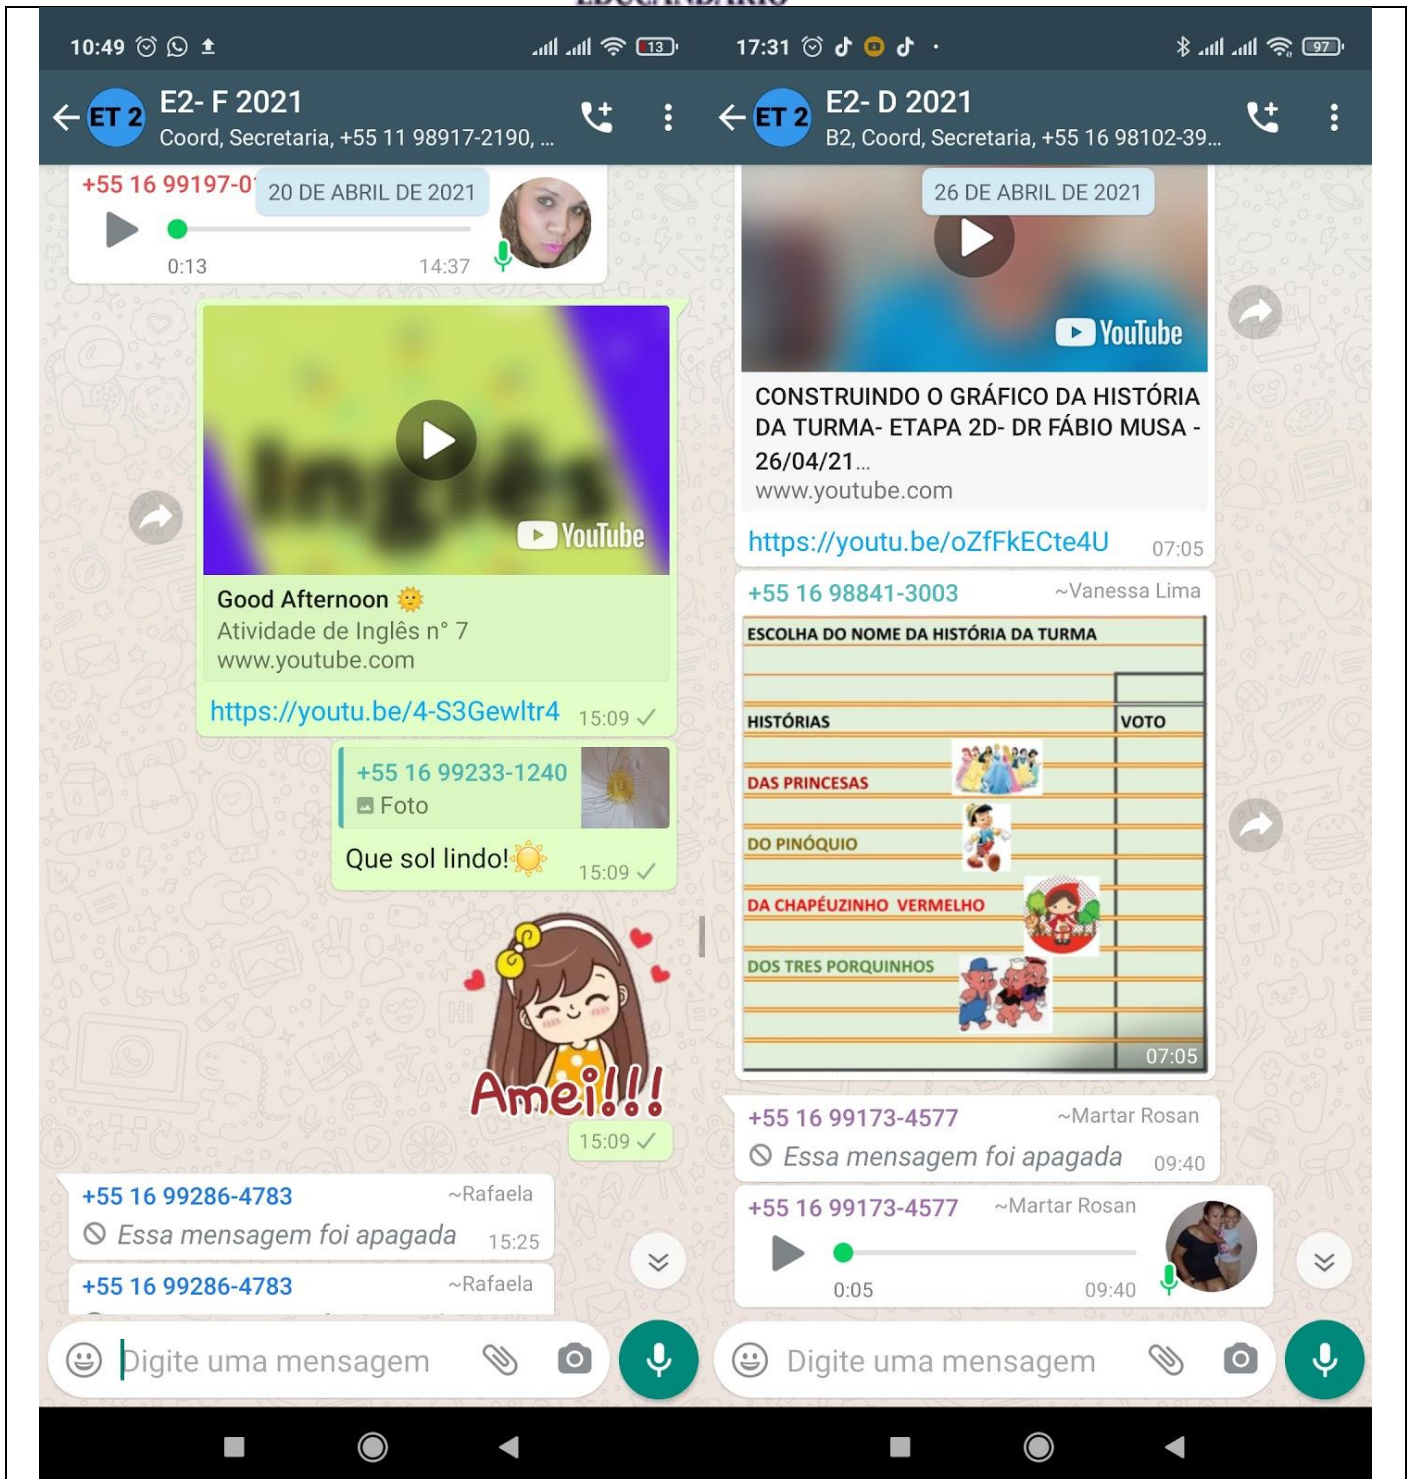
10:49

13

ET 2 E2- F 2021
Coord, Secretaria, +55 11 98917-2190, ...

+55 16 99197-0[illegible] 20 DE ABRIL DE 2021
0:13 14:37

Inglês

YouTube

Good Afternoon
Atividade de Inglês n° 7
www.youtube.com
https://youtu.be/4-S3Gewltr4 15:09

+55 16 99233-1240
Foto
Que sol lindo! 15:09

Amei!!!
15:09

+55 16 99286-4783 ~Rafaela
Essa mensagem foi apagada 15:25

+55 16 99286-4783 ~Rafaela

Digite uma mensagem

17:31

97

ET 2 E2- D 2021
B2, Coord, Secretaria, +55 16 98102-39...

26 DE ABRIL DE 2021

YouTube

CONSTRUINDO O GRÁFICO DA HISTÓRIA DA TURMA- ETAPA 2D- DR FÁBIO MUSA - 26/04/21...
www.youtube.com
https://youtu.be/oZfFkECte4U 07:05

+55 16 98841-3003 ~Vanessa Lima

ESCOLHA DO NOME DA HISTÓRIA DA TURMA

| HISTÓRIAS | VOTO |
|---|---|
| DAS PRINCESAS | |
| DO PINÓQUIO | |
| DA CHAPÉUZINHO VERMELHO | |
| DOS TRES PORQUINHOS | |

07:05

+55 16 99173-4577 ~Martar Rosan
Essa mensagem foi apagada 09:40

+55 16 99173-4577 ~Martar Rosan
0:05 09:40

Digite uma mensagem